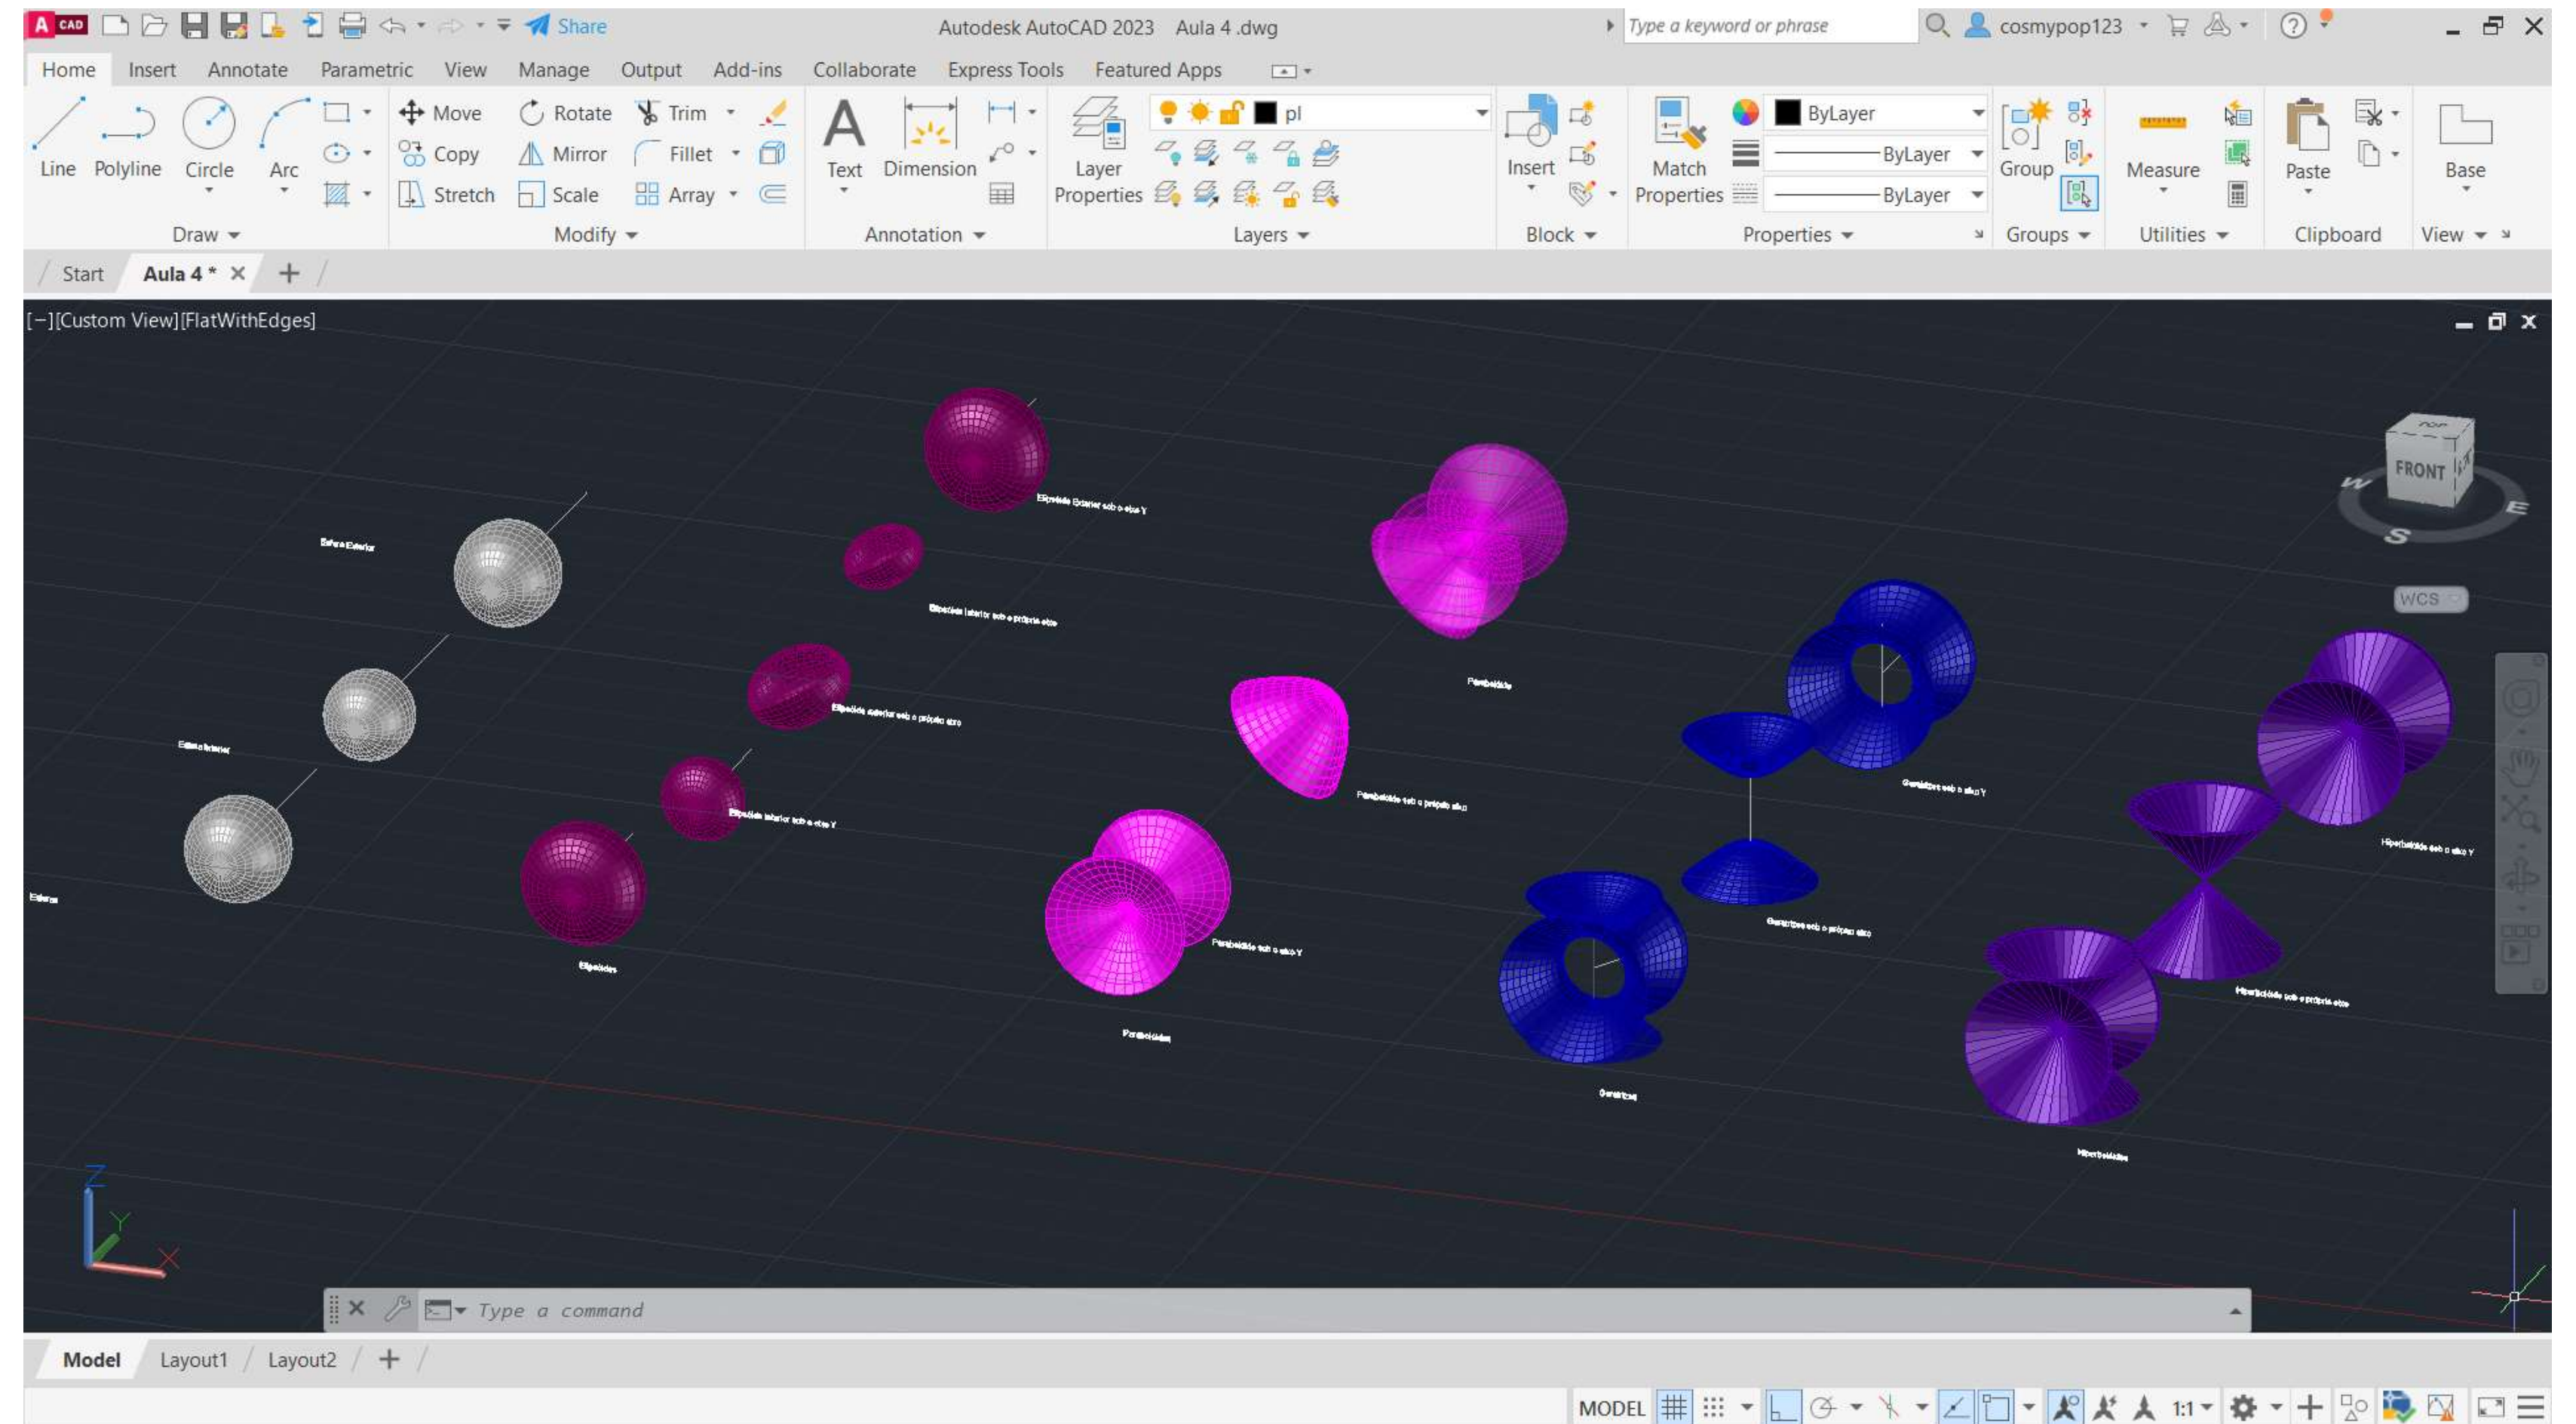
A CAD Share Autodesk AutoCAD 2023 Aula 4 .dwg Type a keyword or phrase cosmypop123

Home Insert Annotate Parametric View Manage Output Add-ins Collaborate Express Tools Featured Apps

Line Polyline Circle Arc Move Rotate Trim Copy Mirror Fillet Stretch Scale Array Text Dimension Layer Properties pl Insert Match Properties ByLayer ByLayer ByLayer Group Measure Paste Base

Draw Modify Annotation Layers Block Properties Groups Utilities Clipboard View

Start Aula 4 *

[−][Custom View][FlatWithEdges]

FRONT
TOP
W
E
S
WCS

Esfera Exterior
Esfera Interior
Esferas
Elipsóide Exterior sob o eixo Y
Elipsóide Interior sob o próprio eixo
Elipsóide exterior sob o próprio eixo
Elipsóide interior sob o eixo Y
Elipsóides
Parabolóide
Parabolóide sob o próprio eixo
Parabolóide sob o eixo Y
Parabolóides
Geratrizes sob o eixo Y
Geratrizes sob o próprio eixo
Geratrizes
Hiperbolóide sob o eixo Y
Hiperbolóide sob o próprio eixo
Hiperbolóides

Type a command

Model Layout1 Layout2

MODEL 1:1